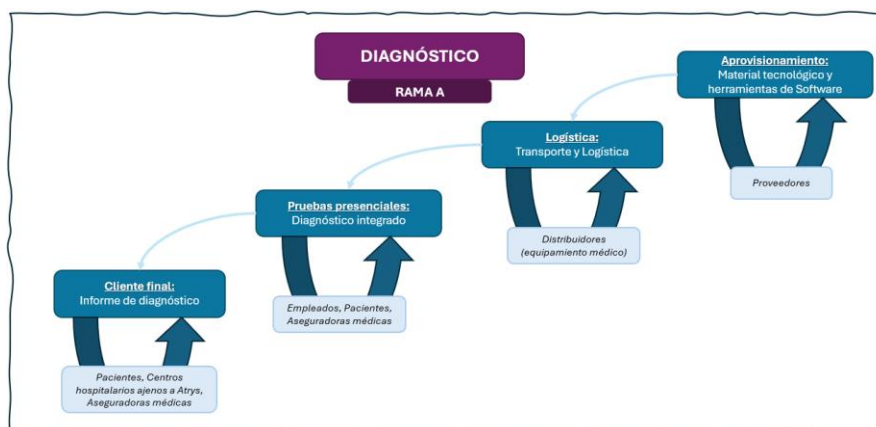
DIAGNÓSTICO

RAMA A

Aprovisionamiento:
Material tecnológico y herramientas de Software

Proveedores

Logística:
Transporte y Logística

Distribuidores (equipamiento médico)

Pruebas presenciales:
Diagnóstico integrado

Empleados, Pacientes, Aseguradoras médicas

Cliente final:
Informe de diagnóstico

Pacientes, Centros hospitalarios ajenos a Atrys, Aseguradoras médicas